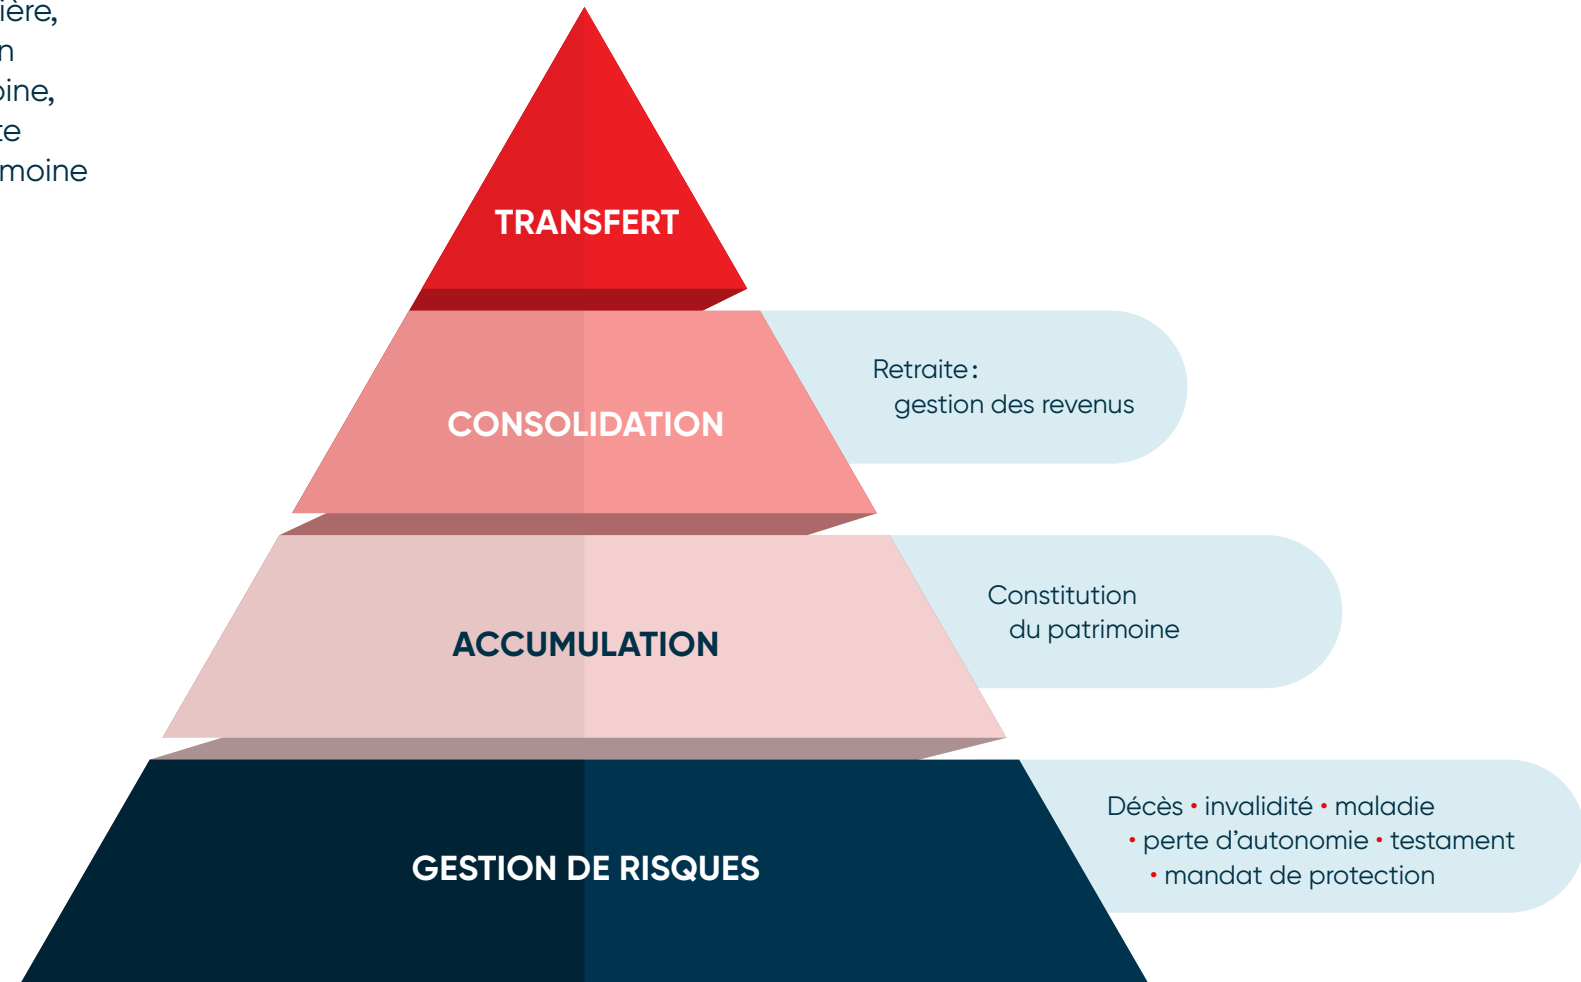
ière,
n
oine,
te
moine

TRANSFERT

CONSOLIDATION

Retraite : gestion des revenus

ACCUMULATION

Constitution du patrimoine

GESTION DE RISQUES

Décès • invalidité • maladie • perte d'autonomie • testament • mandat de protection